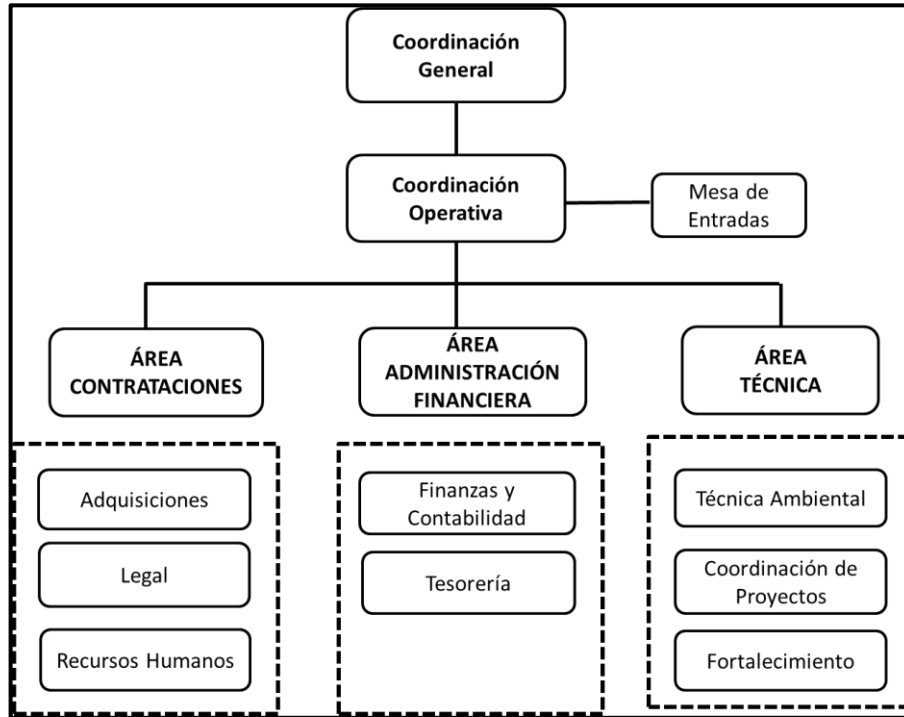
Coordinación General

Coordinación Operativa

Mesa de Entradas

ÁREA CONTRATACIONES

ÁREA ADMINISTRACIÓN FINANCIERA

ÁREA TÉCNICA

Adquisiciones

Legal

Recursos Humanos

Finanzas y Contabilidad

Tesorería

Técnica Ambiental

Coordinación de Proyectos

Fortalecimiento